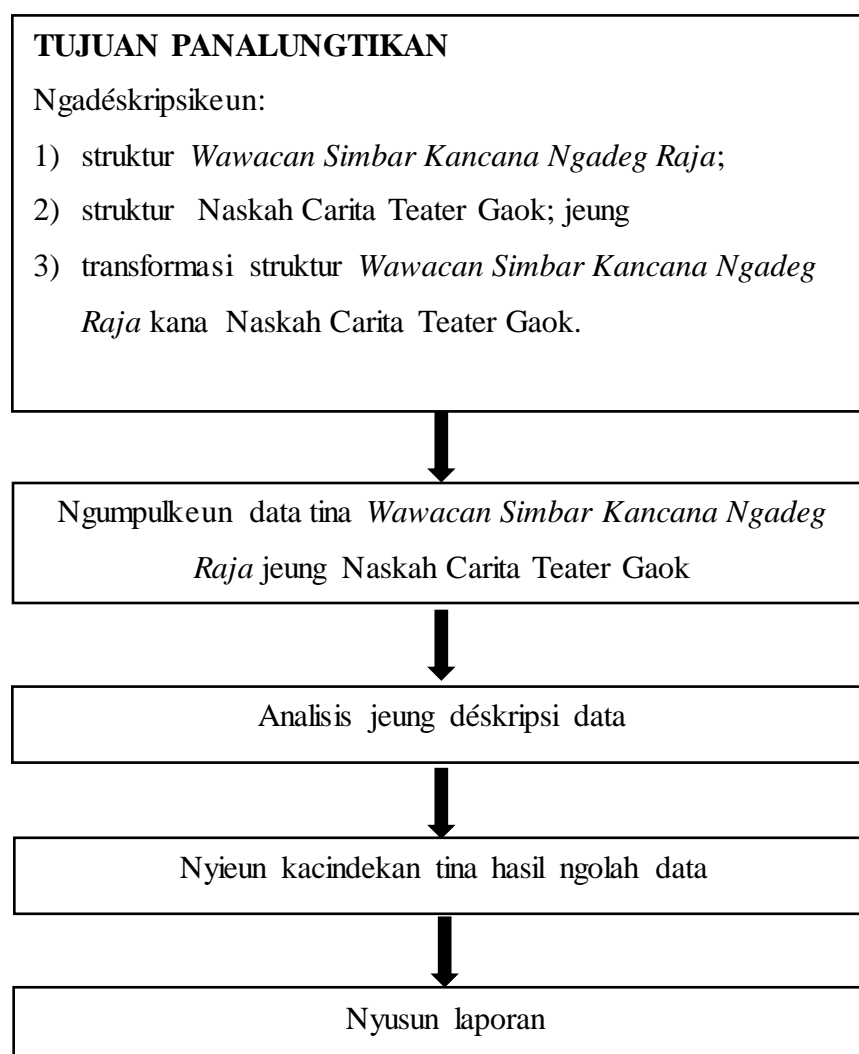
TUJUAN PANALUNGTIKAN

Ngadéskripsikeun:

1) struktur *Wawacan Simbar Kancana Ngadeg Raja*;

2) struktur Naskah Carita Teater Gaok; jeung

3) transformasi struktur *Wawacan Simbar Kancana Ngadeg Raja* kana Naskah Carita Teater Gaok.

Ngumpulkeun data tina *Wawacan Simbar Kancana Ngadeg Raja* jeung Naskah Carita Teater Gaok

Analisis jeung déskripsi data

Nyieun kacindekan tina hasil ngolah data

Nyusun laporan